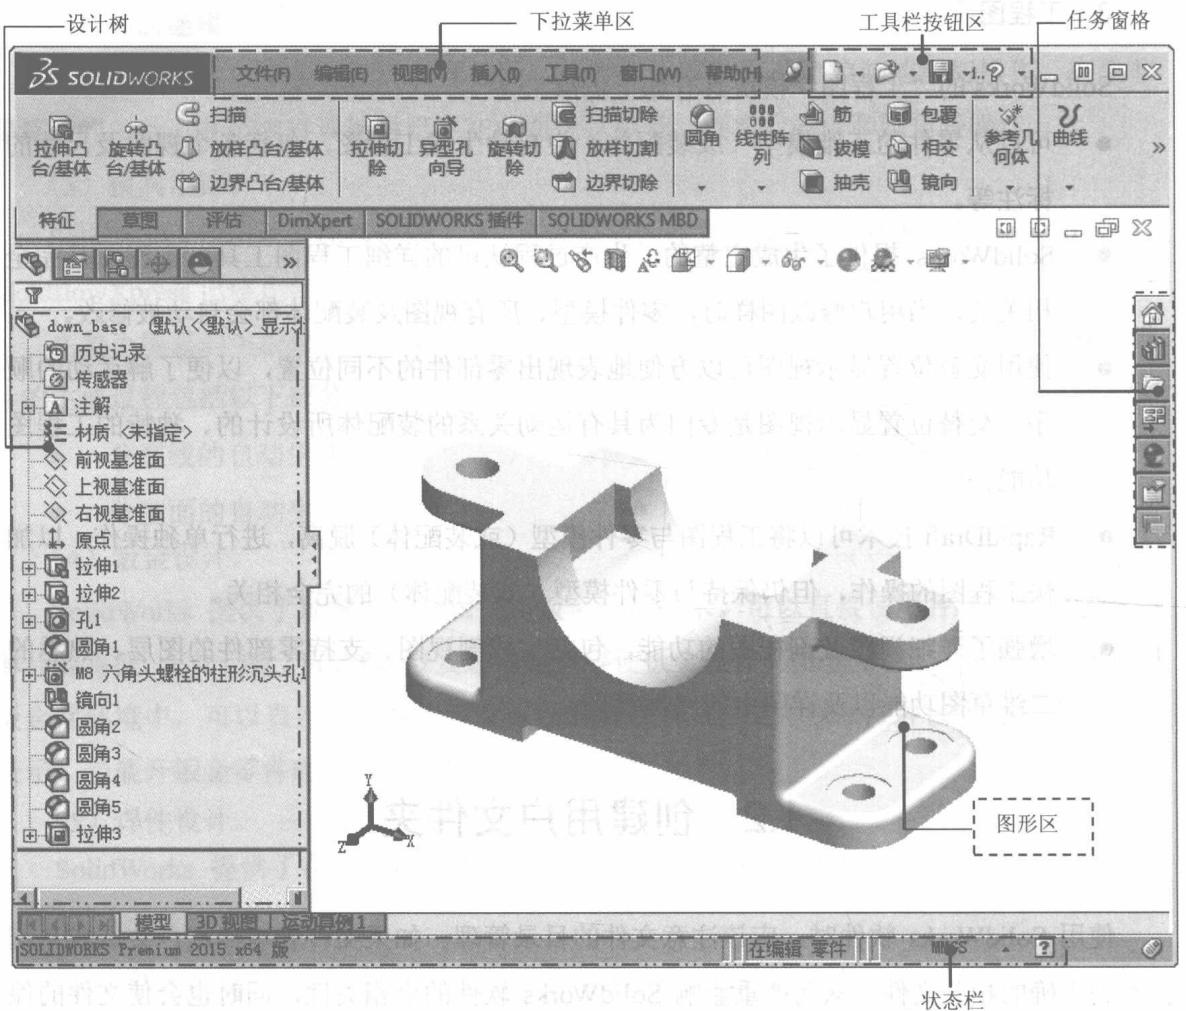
设计树

下拉菜单区

工具栏按钮区

任务窗格

SOLIDWORKS

文件(F) 编辑(E) 视图(V) 插入(I) 工具(T) 窗口(W) 帮助(H)

拉伸凸台/基体
旋转凸台/基体
扫描
放样凸台/基体
边界凸台/基体
拉伸切除
异型孔向导
旋转切除
扫描切除
放样切割
边界切除
圆角
线性阵列
筋
拔模
抽壳
包覆
相交
镜向
参考几何体
曲线

特征 草图 评估 DimXpert SOLIDWORKS 插件 SOLIDWORKS MBD

down_base (默认<<默认>_显示状
历史记录
传感器
注解
材质 <未指定>
前视基准面
上视基准面
右视基准面
原点
拉伸1
拉伸2
孔1
圆角1
M8 六角头螺栓的柱形沉头孔1
镜向1
圆角2
圆角3
圆角4
圆角5
拉伸3

图形区

模型 3D视图 运动算例1

SOLIDWORKS Premium 2015 x64 版

在编辑 零件

MMGS

状态栏